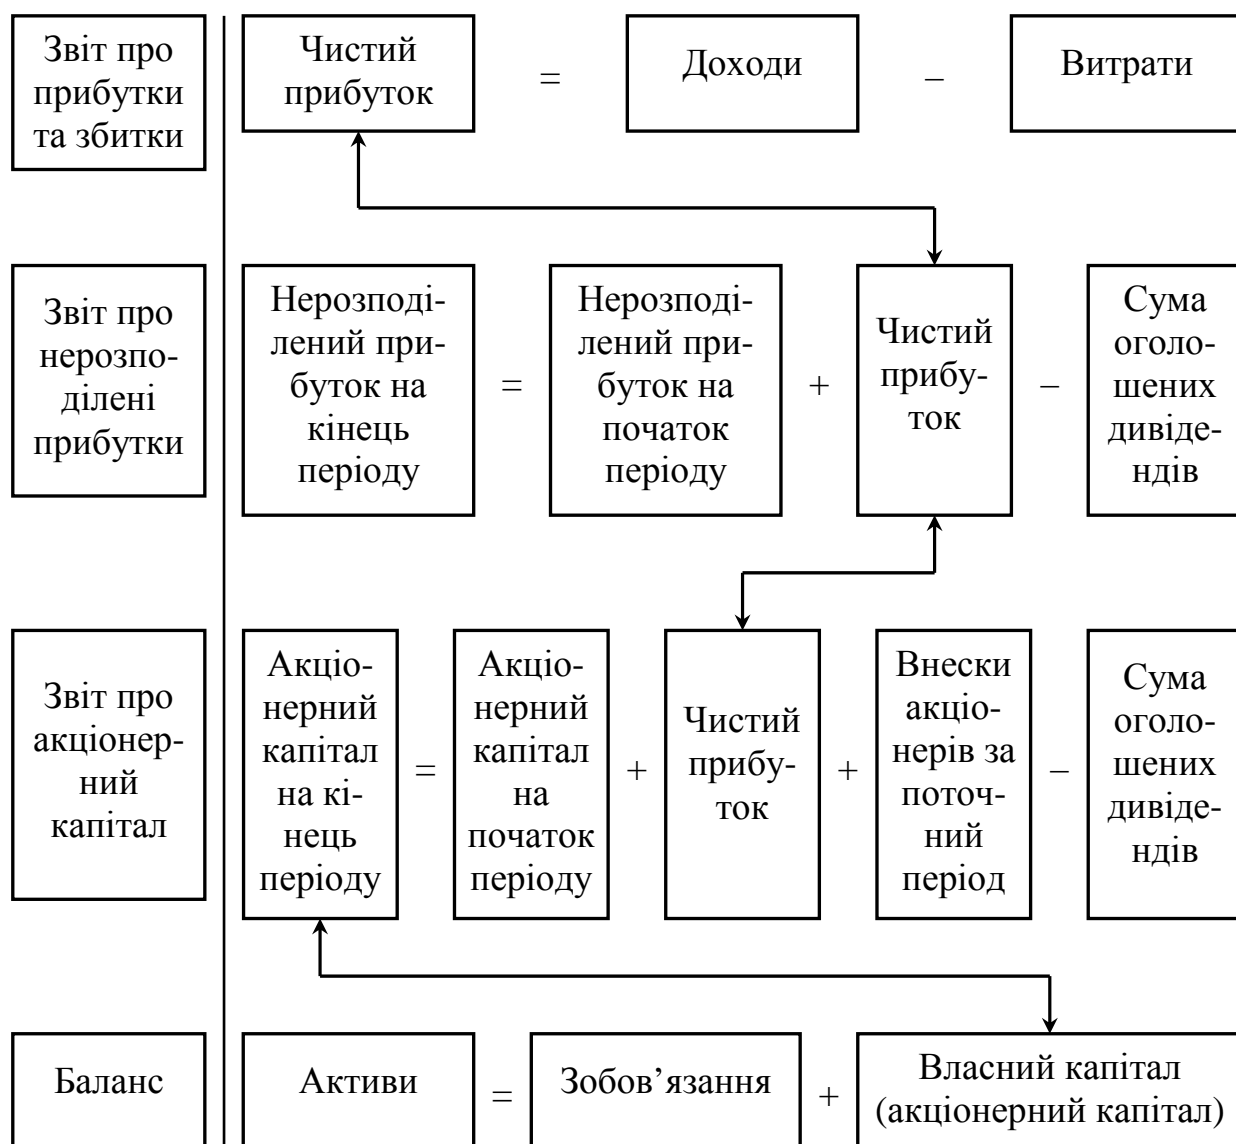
Звіт про прибутки та збитки

Чистий прибуток = Доходи – Витрати

Звіт про нерозподілені прибутки

Нерозподілений прибуток на кінець періоду = Нерозподілений прибуток на початок періоду + Чистий прибуток – Сума оголошених дивідендів

Звіт про акціонерний капітал

Акціонерний капітал на кінець періоду = Акціонерний капітал на початок періоду + Чистий прибуток + Внески акціонерів за поточний період – Сума оголошених дивідендів

Баланс

Активи = Зобов'язання + Власний капітал (акціонерний капітал)